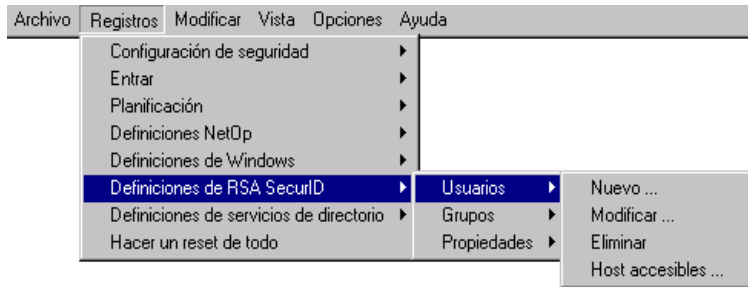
Archivo Registros Modificar Vista Opciones Ayuda

Configuración de seguridad
Entrar
Planificación
Definiciones NetOp
Definiciones de Windows
Definiciones de RSA SecurID
Definiciones de servicios de directorio
Hacer un reset de todo

Usuarios
Grupos
Propiedades

Nuevo ...
Modificar ...
Eliminar
Host accesibles ...